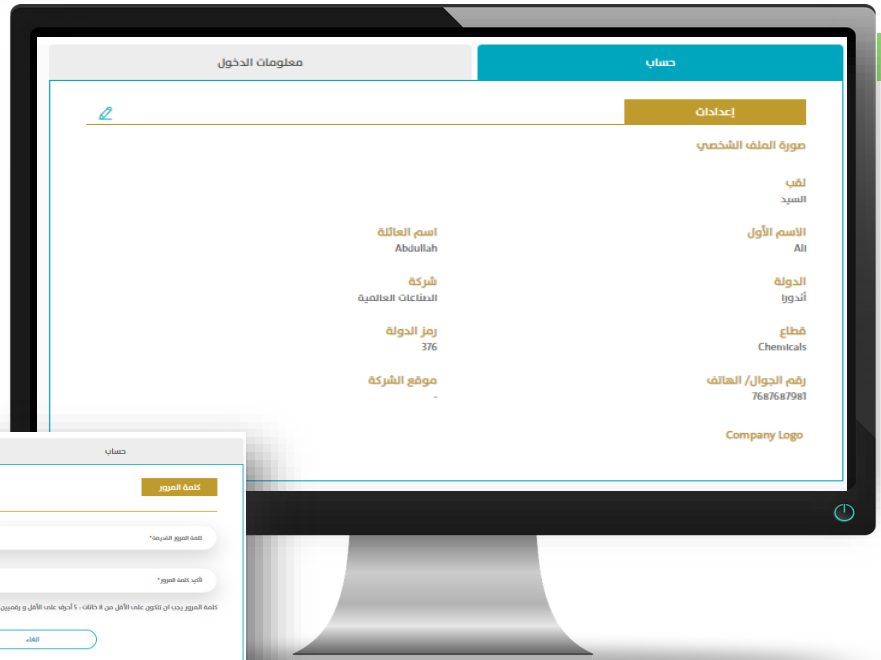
حساب

معلومات الدخول

إعدادات

صورة الملف الشخصي

لقب
السيد

الاسم الأول
Ali

اسم العائلة
Abdullah

الدولة
أندورا

شركة
الصناعات العالمية

قطاع
Chemicals

رمز الدولة
376

رقم الجوال/ الهاتف
768768798

موقع الشركة
-

Company Logo

حساب

كلمة المرور

كلمة المرور القديمة*

تأكيد كلمة المرور*

كلمة المرور يجب ان تتكون على الأقل من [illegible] خانات ، 5 أحرف على الأقل و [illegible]

الغاء